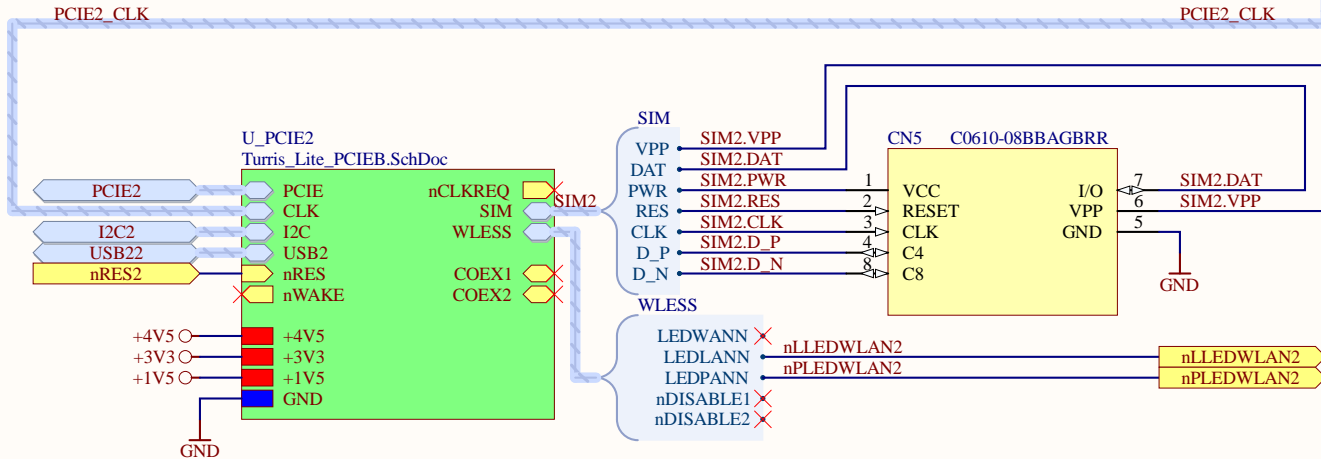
PCIE2_CLK

PCIE2_CLK

U_PCIE2
Turris_Lite_PCIEB.SchDoc

PCIE2
I2C2
USB22
nRES2

PCIE
CLK
I2C
USB2
nRES
nWAKE

nCLKREQ
SIM
WLESS

COEX1
COEX2

+4V5
+3V3
+1V5

+4V5
+3V3
+1V5
GND

GND

SIM2

SIM
VPP
DAT
PWR
RES
CLK
D_P
D_N

SIM2.VPP
SIM2.DAT
SIM2.PWR
SIM2.RES
SIM2.CLK
SIM2.D_P
SIM2.D_N

CN5 C0610-08BBAGBRR
1 VCC
2 RESET
3 CLK
4 C4
8 C8

I/O 7
VPP 6
GND 5

SIM2.DAT
SIM2.VPP

GND

WLESS
LEDWANN
LEDLANN
LEDPANN
nDISABLE1
nDISABLE2

nLLEDWLAN2
nPLEDWLAN2

nLLEDWLAN2
nPLEDWLAN2